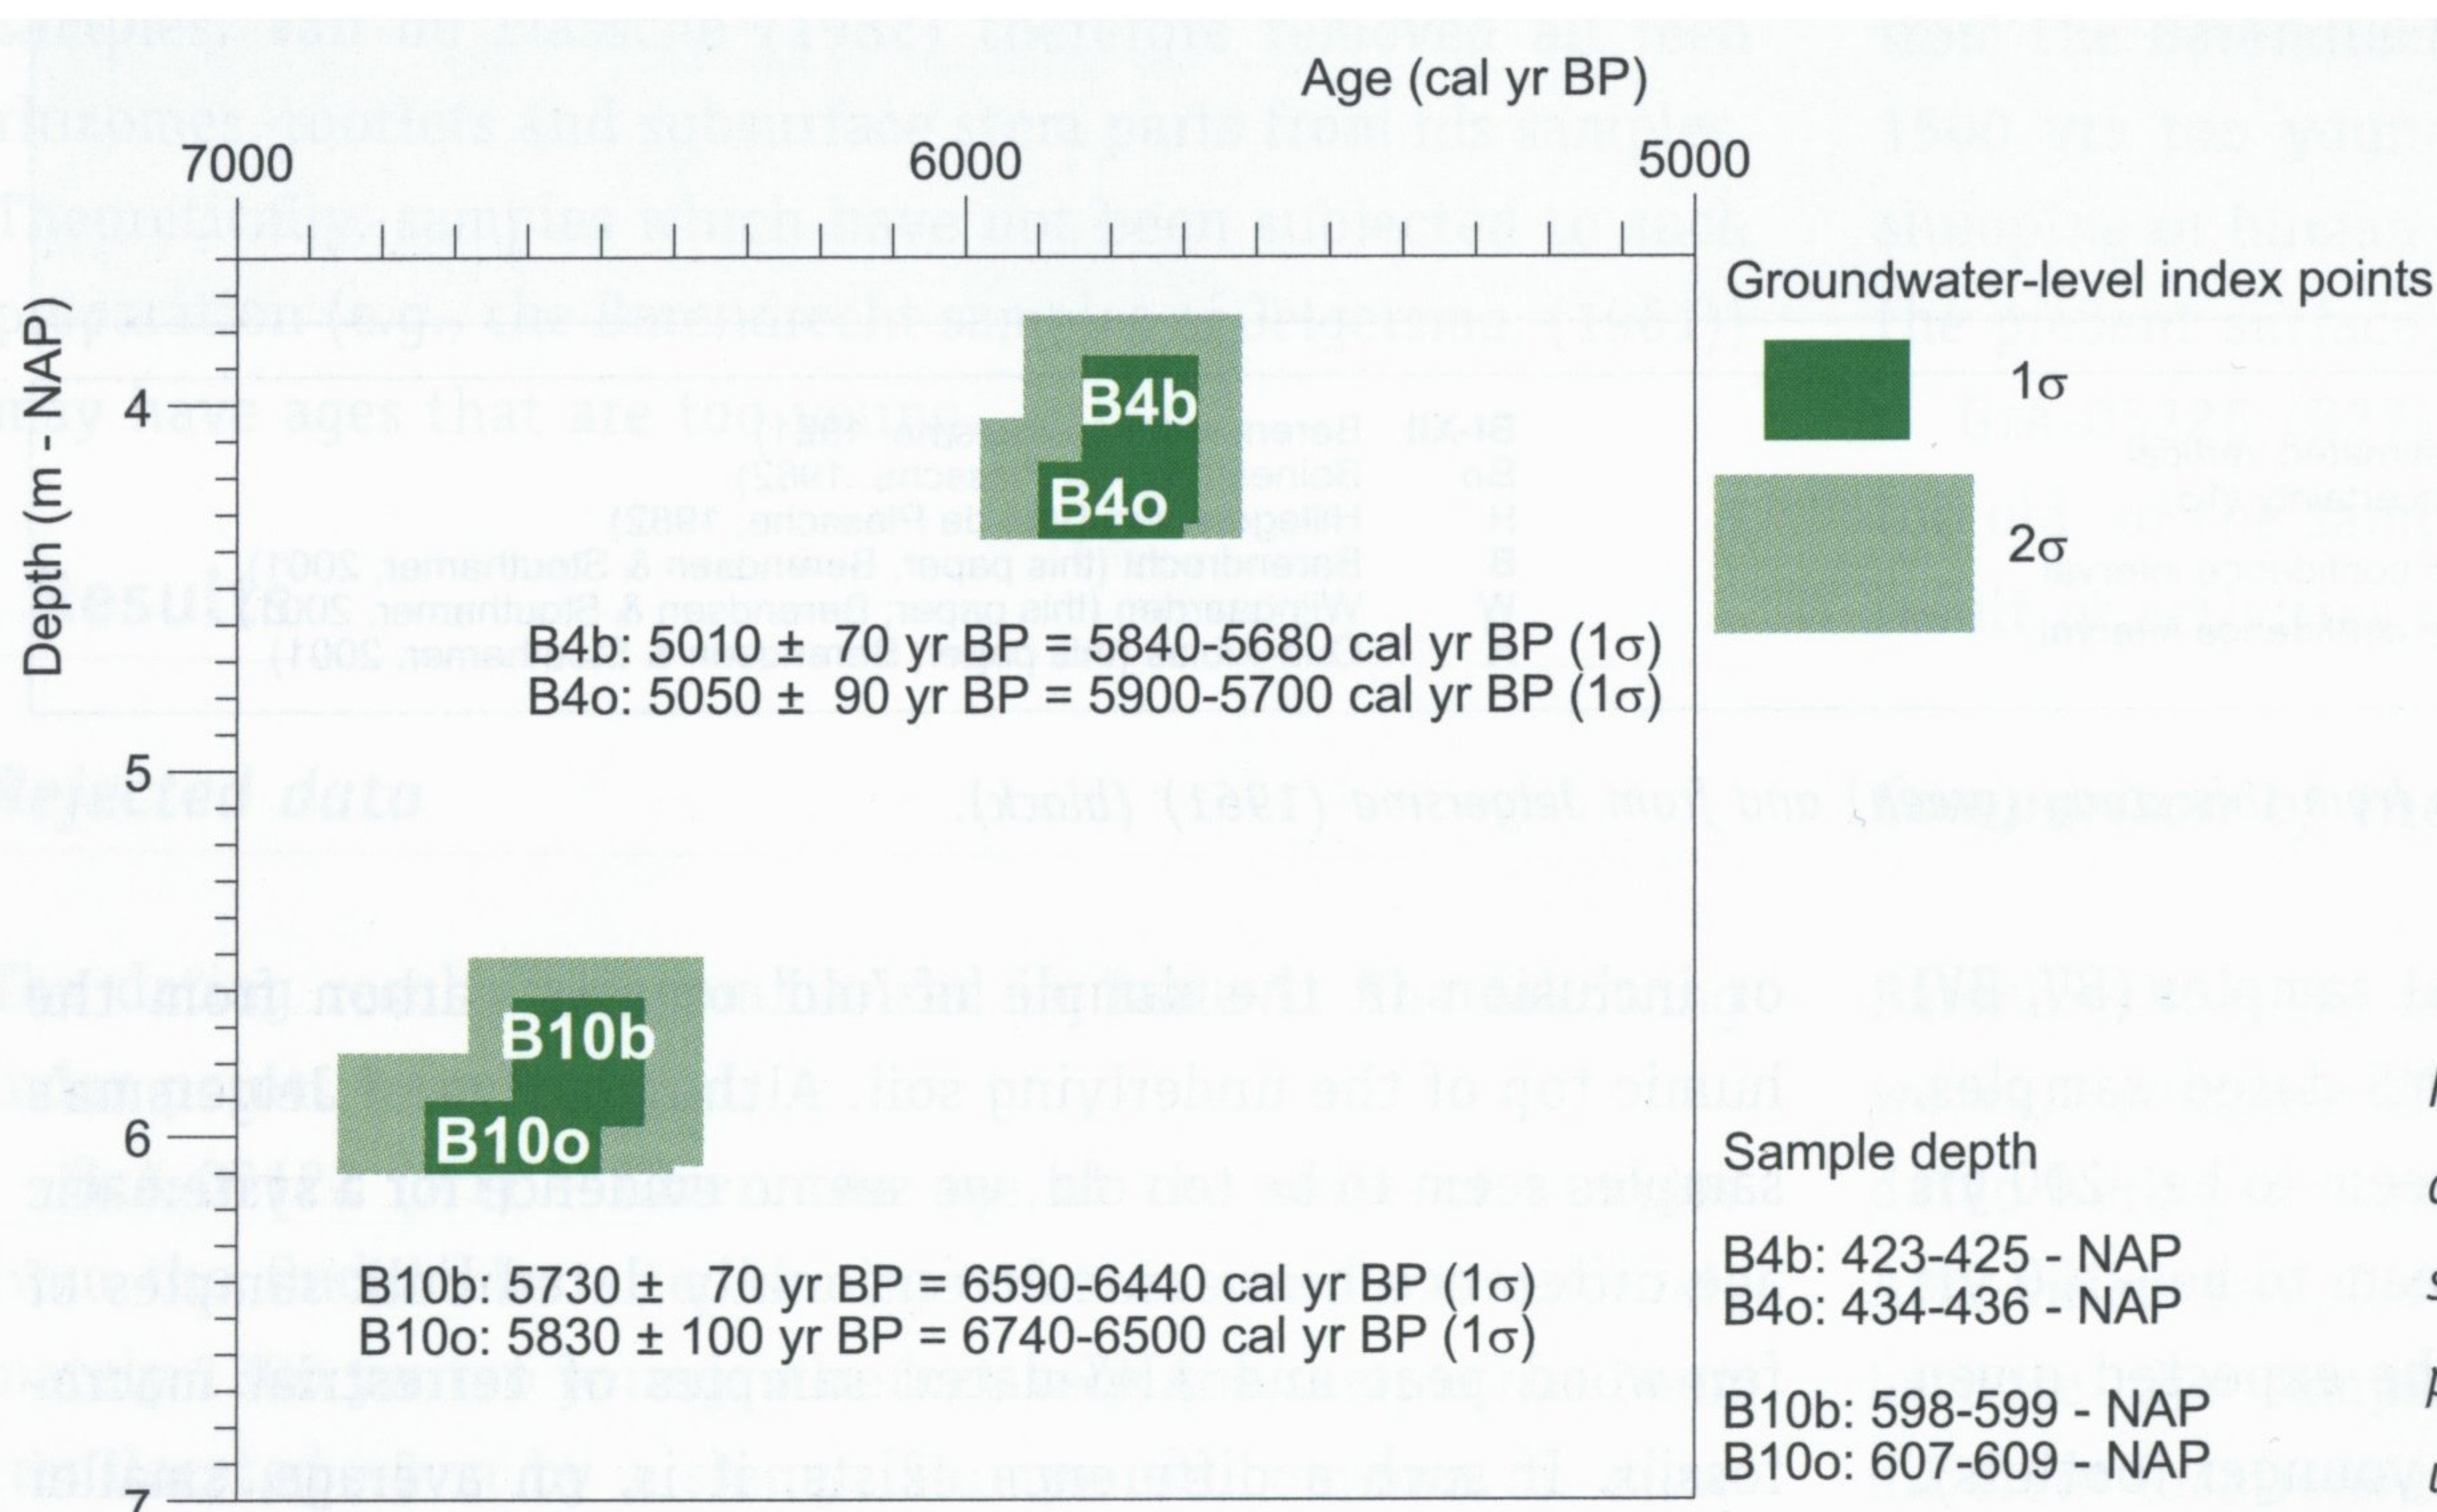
Age (cal yr BP)

7000 6000 5000

Depth (m - NAP)

4
5
6
7

B4b
B4o

B4b: 5010 ± 70 yr BP = 5840-5680 cal yr BP (1$\sigma$)
B4o: 5050 ± 90 yr BP = 5900-5700 cal yr BP (1$\sigma$)

B10b
B10o

B10b: 5730 ± 70 yr BP = 6590-6440 cal yr BP (1$\sigma$)
B10o: 5830 ± 100 yr BP = 6740-6500 cal yr BP (1$\sigma$)

Groundwater-level index points

1$\sigma$

2$\sigma$

Sample depth

B4b: 423-425 - NAP
B4o: 434-436 - NAP

B10b: 598-599 - NAP
B10o: 607-609 - NAP